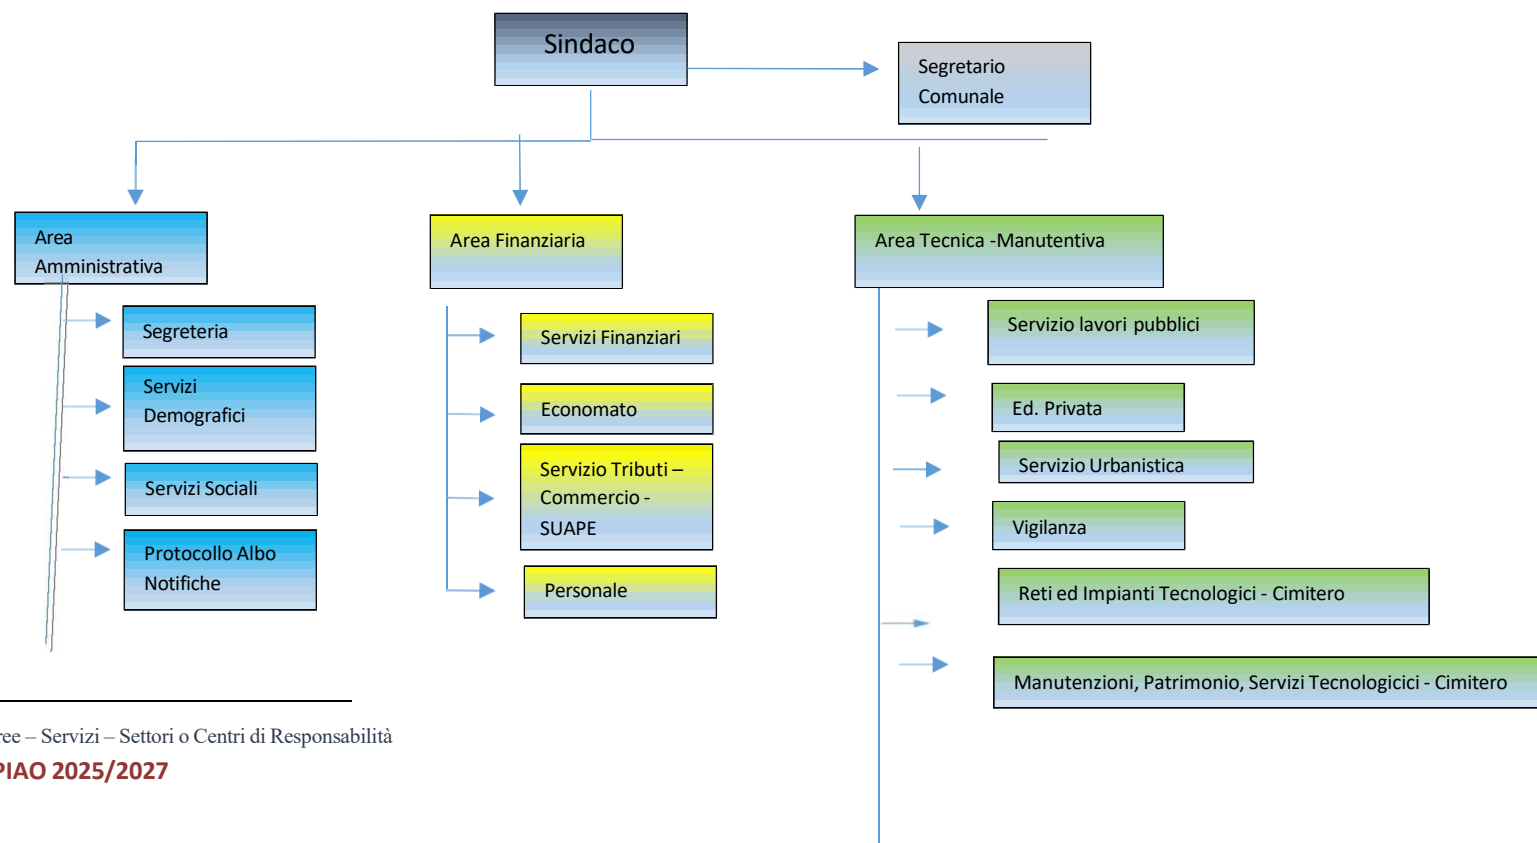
Sindaco

Segretario Comunale

Area Amministrativa

Segreteria

Servizi Demografici

Servizi Sociali

Protocollo Albo Notifiche

Area Finanziaria

Servizi Finanziari

Economato

Servizio Tributi – Commercio - SUAPE

Personale

Area Tecnica -Manutentiva

Servizio lavori pubblici

Ed. Privata

Servizio Urbanistica

Vigilanza

Reti ed Impianti Tecnologici - Cimitero

Manutenzioni, Patrimonio, Servizi Tecnologicici - Cimitero

ree – Servizi – Settori o Centri di Responsabilità

PIAO 2025/2027